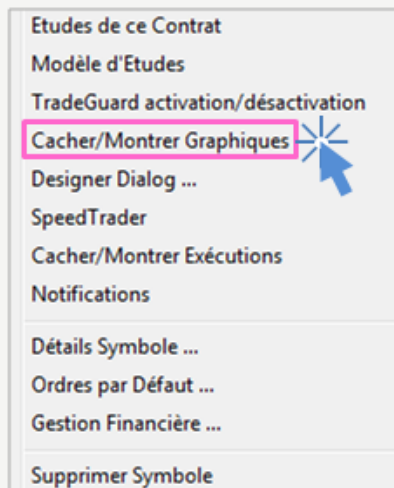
Etudes de ce Contrat
Modèle d'Etudes
TradeGuard activation/désactivation
Cacher/Montrer Graphiques
Designer Dialog ...
SpeedTrader
Cacher/Montrer Exécutions
Notifications

Détails Symbole ...
Ordres par Défaut ...
Gestion Financière ...

Supprimer Symbole